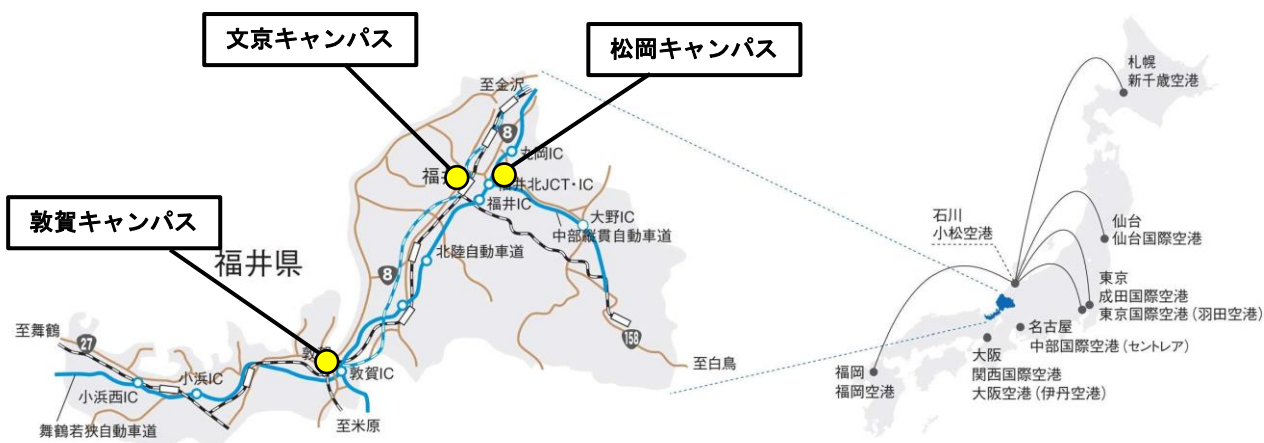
文京キャンパス

松岡キャンパス

敦賀キャンパス

至金沢

8

丸岡IC

福井北JCT・IC

福井IC

大野IC

中部縦貫自動車道

福井県

北陸自動車道

8

至舞鶴

27

小浜IC

小浜西IC

敦賀IC

158

至白鳥

舞鶴若狭自動車道

至米原

札幌
新千歳空港

石川
小松空港

仙台
仙台国際空港

東京
成田国際空港
東京国際空港（羽田空港）

名古屋
中部国際空港（セントレア）

大阪
関西国際空港
大阪空港（伊丹空港）

福岡
福岡空港